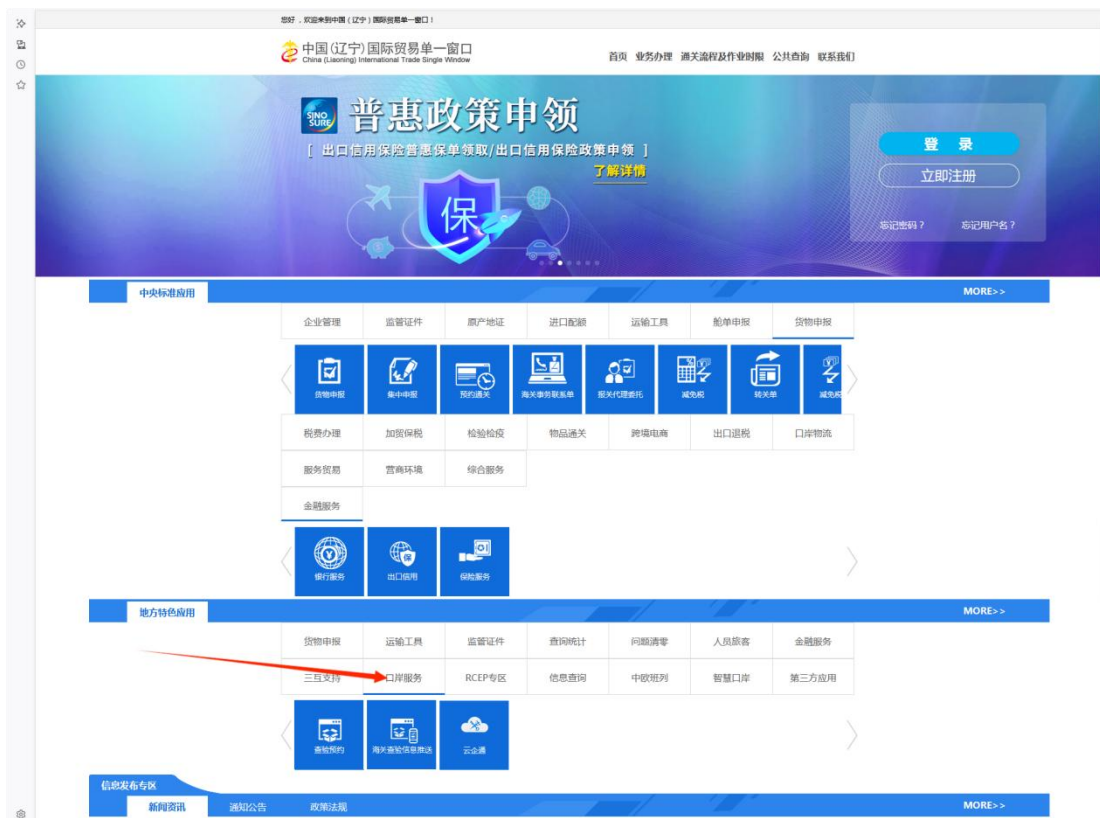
您好，欢迎来到中国（辽宁）国际贸易单一窗口！

中国(辽宁)国际贸易单一窗口
China (Liaoning) International Trade Single Window

首页 业务办理 通关流程及作业时限 公共查询 联系我们

SINO SURE 普惠政策申领
[ 出口信用保险普惠保单领取/出口信用保险政策申领 ]
了解详情

保

登 录
立即注册
忘记密码？ 忘记用户名？

中央标准应用 MORE>>

| 企业管理 | 监管证件 | 原产地证 | 进口配额 | 运输工具 | 舱单申报 | 货物申报 |
|---|---|---|---|---|---|---|

货物申报 集中申报 预约通关 海关事务联系单 报关代理委托 减免税 转关单 减免税

| 税费办理 | 加贸保税 | 检验检疫 | 物品通关 | 跨境电商 | 出口退税 | 口岸物流 |
|---|---|---|---|---|---|---|
| 服务贸易 | 营商环境 | 综合服务 | | | | |
| 金融服务 | | | | | | |

银行服务 出口信用 保险服务

地方特色应用 MORE>>

| 货物申报 | 运输工具 | 监管证件 | 查询统计 | 问题清零 | 人员旅客 | 金融服务 |
|---|---|---|---|---|---|---|
| 三互支持 | 口岸服务 | RCEP专区 | 信息查询 | 中欧班列 | 智慧口岸 | 第三方应用 |

查验预约 海关查验信息推送 云企通

信息发布专区
新闻资讯 通知公告 政策法规 MORE>>